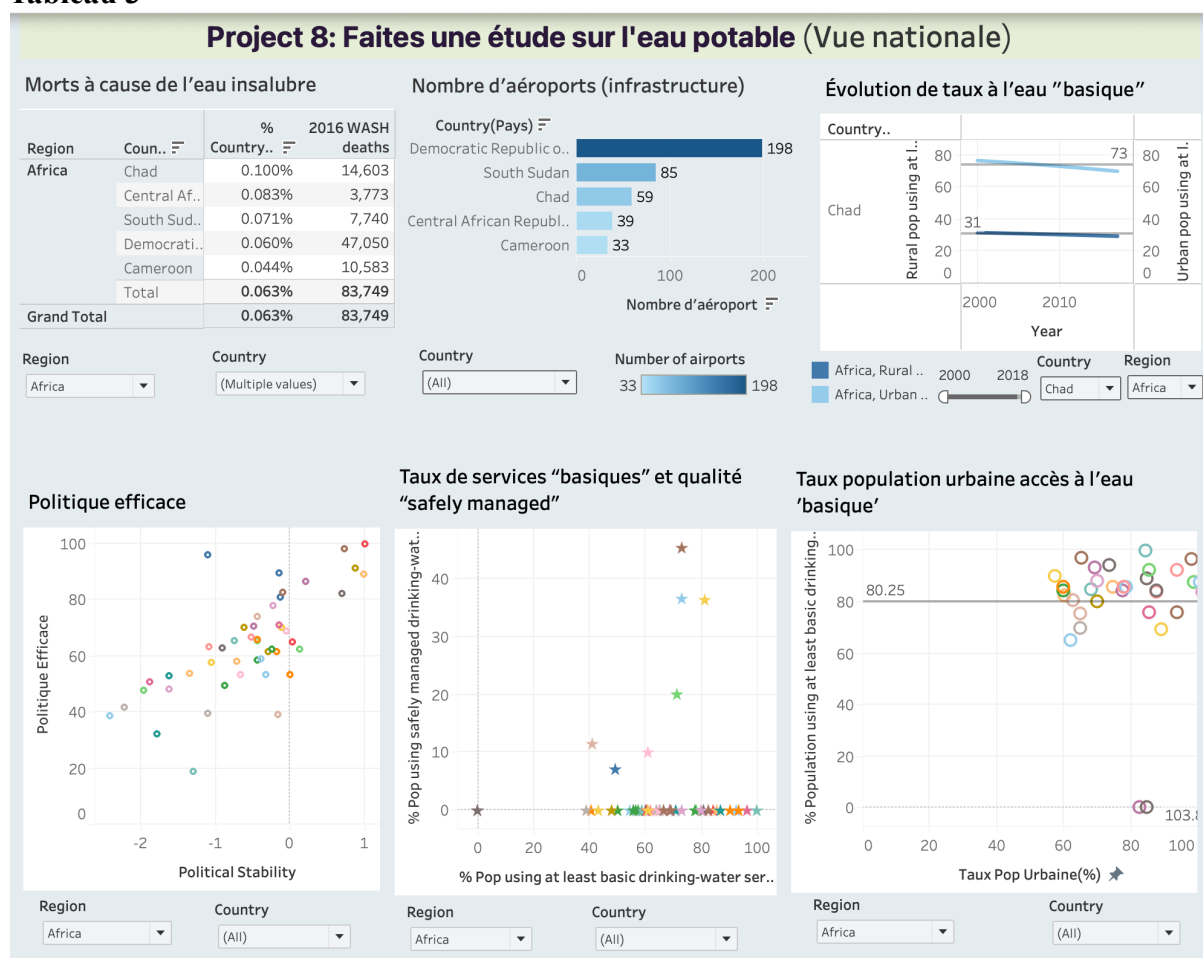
Tableau 5

Project 8: Faites une étude sur l'eau potable (Vue nationale)

Morts à cause de l'eau insalubre

| Region | Coun.. | % Country.. | 2016 WASH deaths |
|---|---|---|---|
| Africa | Chad | 0.100% | 14,603 |
| | Central Af.. | 0.083% | 3,773 |
| | South Sud.. | 0.071% | 7,740 |
| | Democrati.. | 0.060% | 47,050 |
| | Cameroon | 0.044% | 10,583 |
| | Total | 0.063% | 83,749 |
| Grand Total | | 0.063% | 83,749 |

Region
Africa
Country
(Multiple values)

Nombre d'aéroports (infrastructure)

Country(Pays)
Democratic Republic o.. 198
South Sudan 85
Chad 59
Central African Republ.. 39
Cameroon 33
0 100 200
Nombre d'aéroport

Country
(All)
Number of airports
33 198

Évolution de taux à l'eau "basique"

Country..
Chad
Rural pop using at l..
80 60 40 20 0
73
31
Urban pop using at l..
80 60 40 20 0
2000 2010
Year

Africa, Rural ..
Africa, Urban ..
2000 2018
Country
Chad
Region
Africa

Politique efficace

Politique Efficace
100 80 60 40 20 0
-2 -1 0 1
Political Stability

Region
Africa
Country
(All)

Taux de services "basiques" et qualité "safely managed"

% Pop using safely managed drinking-wat..
40 30 20 10 0
0 20 40 60 80 100
% Pop using at least basic drinking-water ser..

Region
Africa
Country
(All)

Taux population urbaine accès à l'eau 'basique'

% Population using at least basic drinking..
100 80 60 40 20 0
80.25
103.8
0 20 40 60 80 100
Taux Pop Urbaine(%)

Region
Africa
Country
(All)